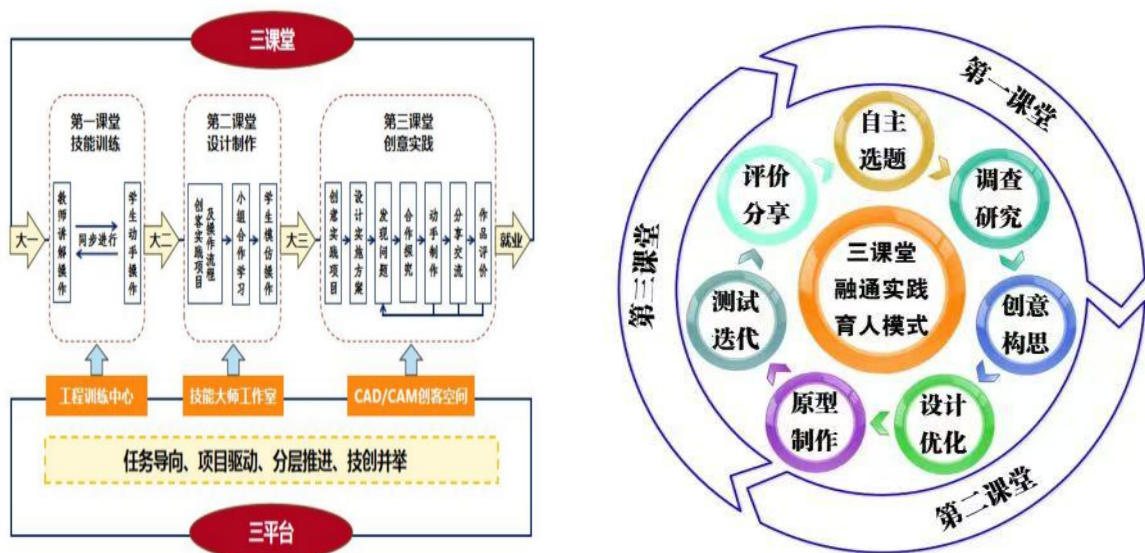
三课堂

第一课堂
技能训练

第二课堂
设计制作

第三课堂
创意实践

大一

教师讲解操作

同步进行

学生动手操作

大二

创客实践项目

及操作流程

小组合作学习

学生模仿操作

大三

创意实践项目

设计实施方案

发现问题

合作探究

动手制作

分享交流

作品评价

就业

工程训练中心

技能大师工作室

CAD/CAM创客空间

任务导向、项目驱动、分层推进、技创并举

三平台

第一课堂

自主选题

调查研究

创意构思

设计优化

原型制作

测试迭代

评价分享

三课堂
融通实践
育人模式

第二课堂

第三课堂